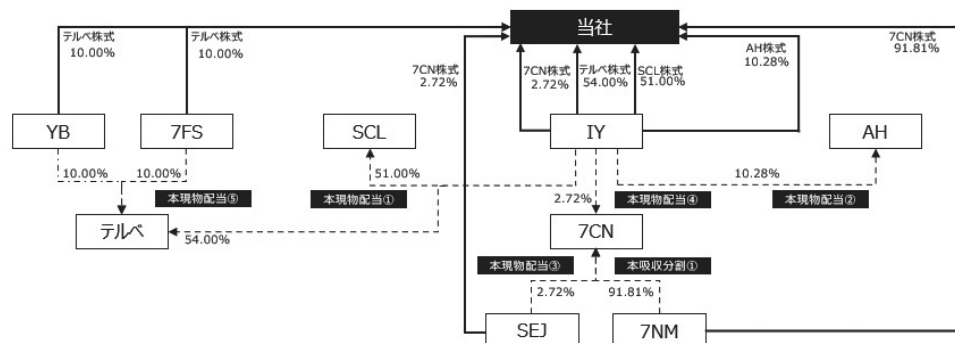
当社

テルベ株式
10.00%

テルベ株式
10.00%

7CN株式
2.72%

7CN株式
2.72%

テルベ株式
54.00%

SCL株式
51.00%

AH株式
10.28%

7CN株式
91.81%

YB

7FS

SCL

IY

AH

10.00%

10.00%

51.00%

10.28%

本現物配当⑤

本現物配当①

本現物配当④

本現物配当②

2.72%

テルベ

54.00%

7CN

本現物配当③

本吸収分割①

2.72%

91.81%

SEJ

7NM